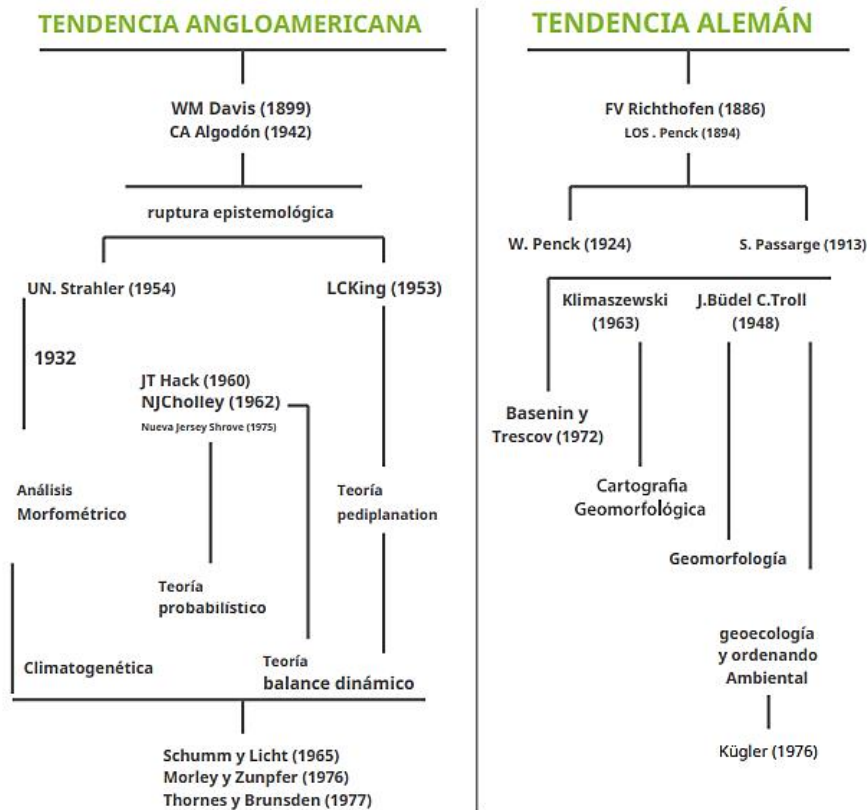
TENDENCIA ANGLOAMERICANA

WM Davis (1899)
CA Algodón (1942)

ruptura epistemológica

UN. Strahler (1954)

LCKing (1953)

1932

JT Hack (1960)
NJCholley (1962)
Nueva Jersey Shrove (1975)

Análisis Morfométrico

Teoría pediplanation

Teoría probabilístico

Climatogenética

Teoría balance dinámico

Schumm y Licht (1965)
Morley y Zunpfer (1976)
Thornes y Brunsden (1977)

TENDENCIA ALEMÁN

FV Richthofen (1886)
LOS . Penck (1894)

W. Penck (1924)

S. Passarge (1913)

Klimaszewski (1963)

J.Büdel C.Troll (1948)

Basenin y Trescov (1972)

Cartografia Geomorfológica

Geomorfología

geoecología y ordenando Ambiental

Kügler (1976)